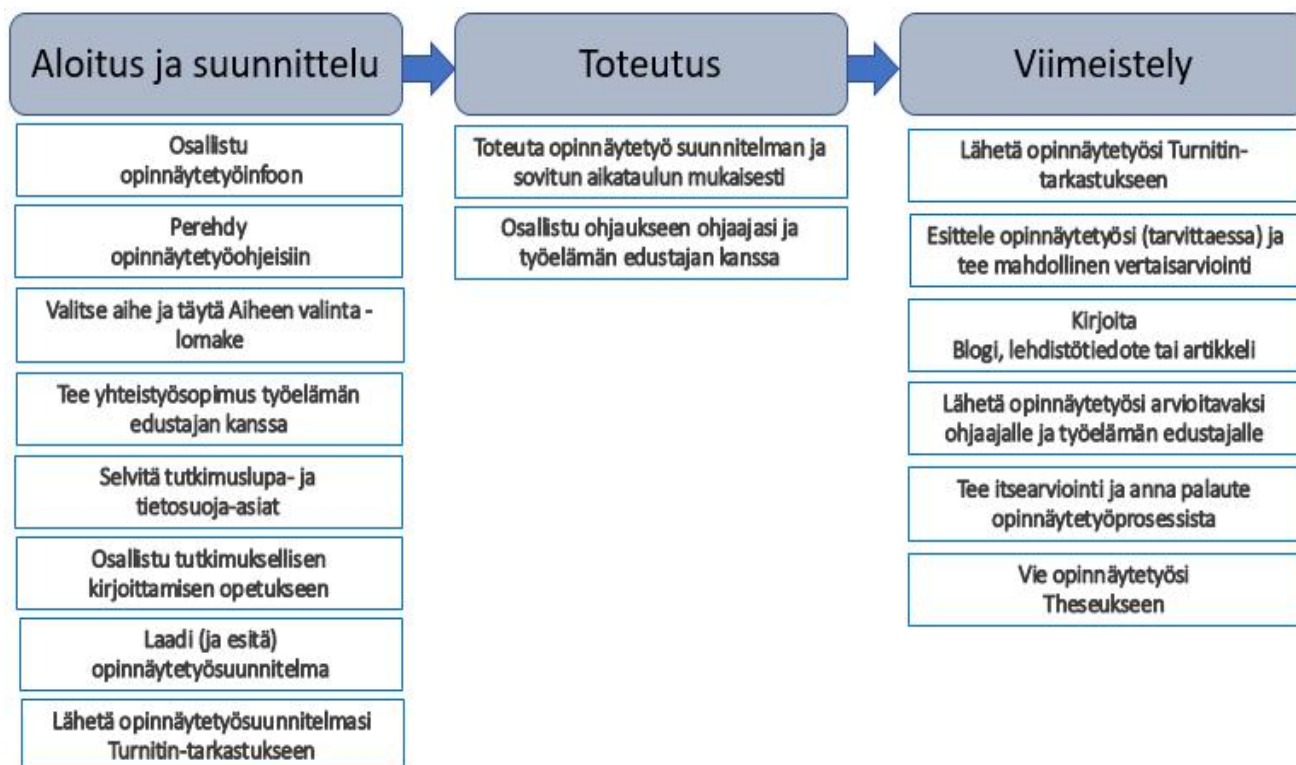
Aloitus ja suunnittelu

Osallistu opinnäytetyöinfoon

Perehdy opinnäytetyöohjeisiin

Valitse aihe ja täytä Aiheen valinta -lomake

Tee yhteistyösopimus työelämän edustajan kanssa

Selvitä tutkimuslupa- ja tietosuoja-asiat

Osallistu tutkimuksellisen kirjoittamisen opetukseen

Laadi (ja esitä) opinnäytetyösuunnitelma

Lähetä opinnäytetyösuunnitelmasi Turnitin-tarkastukseen

Toteutus

Toteuta opinnäytetyö suunnitelman ja sovitun aikataulun mukaisesti

Osallistu ohjaukseen ohjaajasi ja työelämän edustajan kanssa

Viimeistely

Lähetä opinnäytetyösi Turnitin-tarkastukseen

Esittele opinnäytetyösi (tarvittaessa) ja tee mahdollinen vertaisarviointi

Kirjoita Blogi, lehdistötiedote tai artikkeli

Lähetä opinnäytetyösi arvioitavaksi ohjaajalle ja työelämän edustajalle

Tee itsearviointi ja anna palaute opinnäytetyöprosessista

Vie opinnäytetyösi Theseukseen